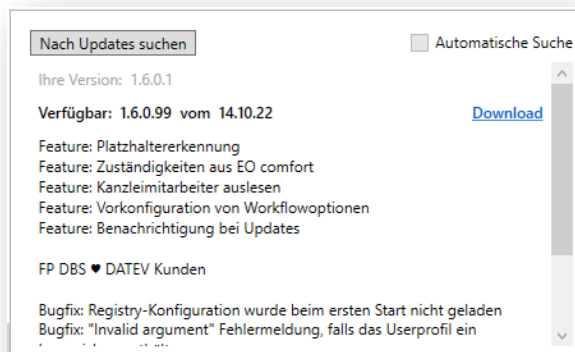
Nach Updates suchen

Automatische Suche

Ihre Version: 1.6.0.1

Verfügbar: 1.6.0.99 vom 14.10.22

Download

Feature: Platzhaltererkennung
Feature: Zuständigkeiten aus EO comfort
Feature: Kanzleimitarbeiter auslesen
Feature: Vorkonfiguration von Workflowoptionen
Feature: Benachrichtigung bei Updates

FP DBS ♥ DATEV Kunden

Bugfix: Registry-Konfiguration wurde beim ersten Start nicht geladen
Bugfix: "Invalid argument" Fehlermeldung, falls das Userprofil ein
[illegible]